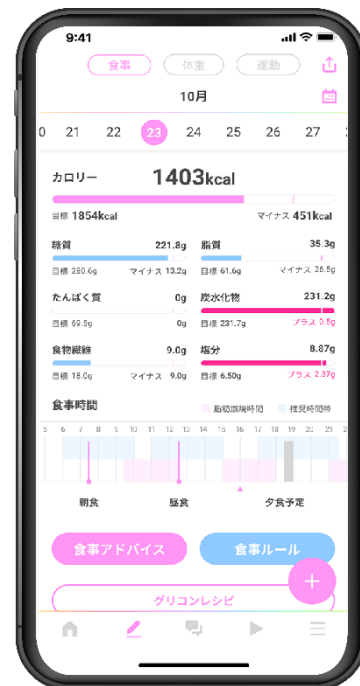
9:41

食事 体重 運動

10月

0 21 22 23 24 25 26 27

カロリー 1403kcal

目標 1854kcal マイナス 451kcal

糖質 221.8g
目標 280.6g マイナス 13.2g

脂質 35.3g
目標 61.6g マイナス 26.3g

たんぱく質 0g
目標 69.5g 0g

炭水化物 231.2g
目標 231.7g プラス 0.5g

食物繊維 9.0g
目標 18.0g マイナス 9.0g

塩分 8.87g
目標 6.50g プラス 2.37g

食事時間

脂肪蓄積時間 推奨時間帯

5 6 7 8 9 10 11 12 13 14 15 16 17 18 19 20 21 22 23

朝食 昼食 夕食予定

食事アドバイス 食事ルール

グリコンレシピ

+